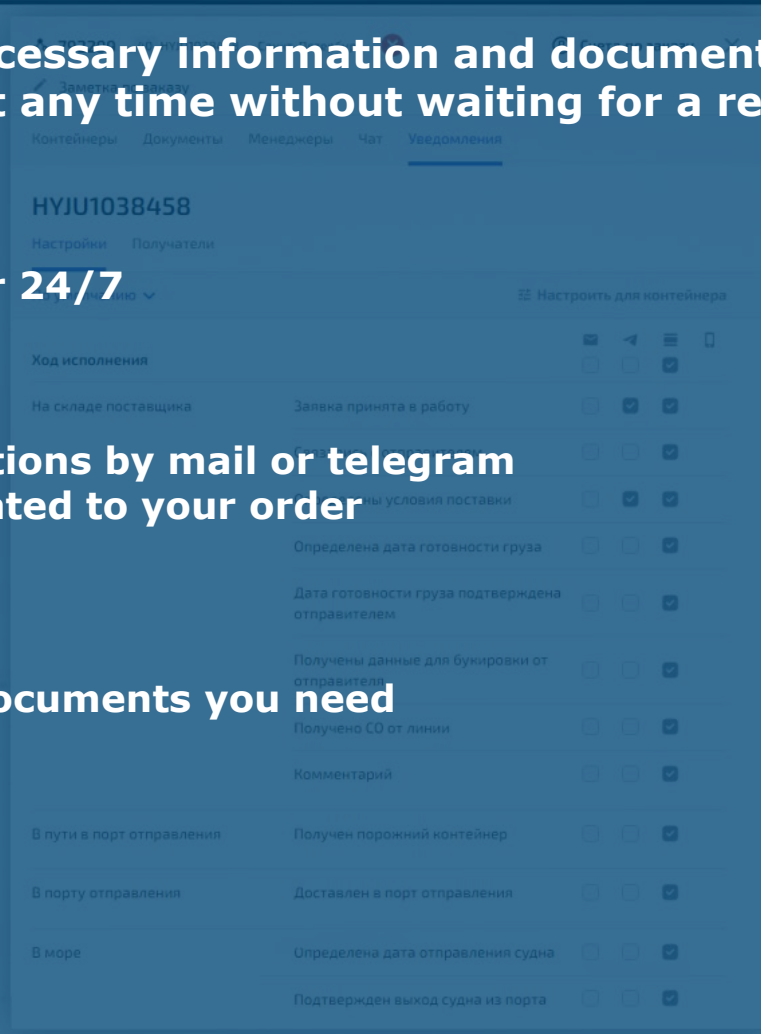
cessary information and document
t any time without waiting for a re

Заметка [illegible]

Контейнеры Документы Менеджеры Чат Уведомления

HYJU1038458

Настройки Получатели

r 24/7

Настроить для контейнера

Ход исполнения

На складе поставщика

Заявка принята в работу

tions by mail or telegram
nted to your order

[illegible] условия поставки

Определена дата готовности груза

Дата готовности груза подтверждена отправителем

Получены данные для букировки от отправителя

ocuments you need

Получено СО от линии

Комментарий

В пути в порт отправления

Получен порожний контейнер

В порту отправления

Доставлен в порт отправления

В море

Определена дата отправления судна

Подтвержден выход судна из порта